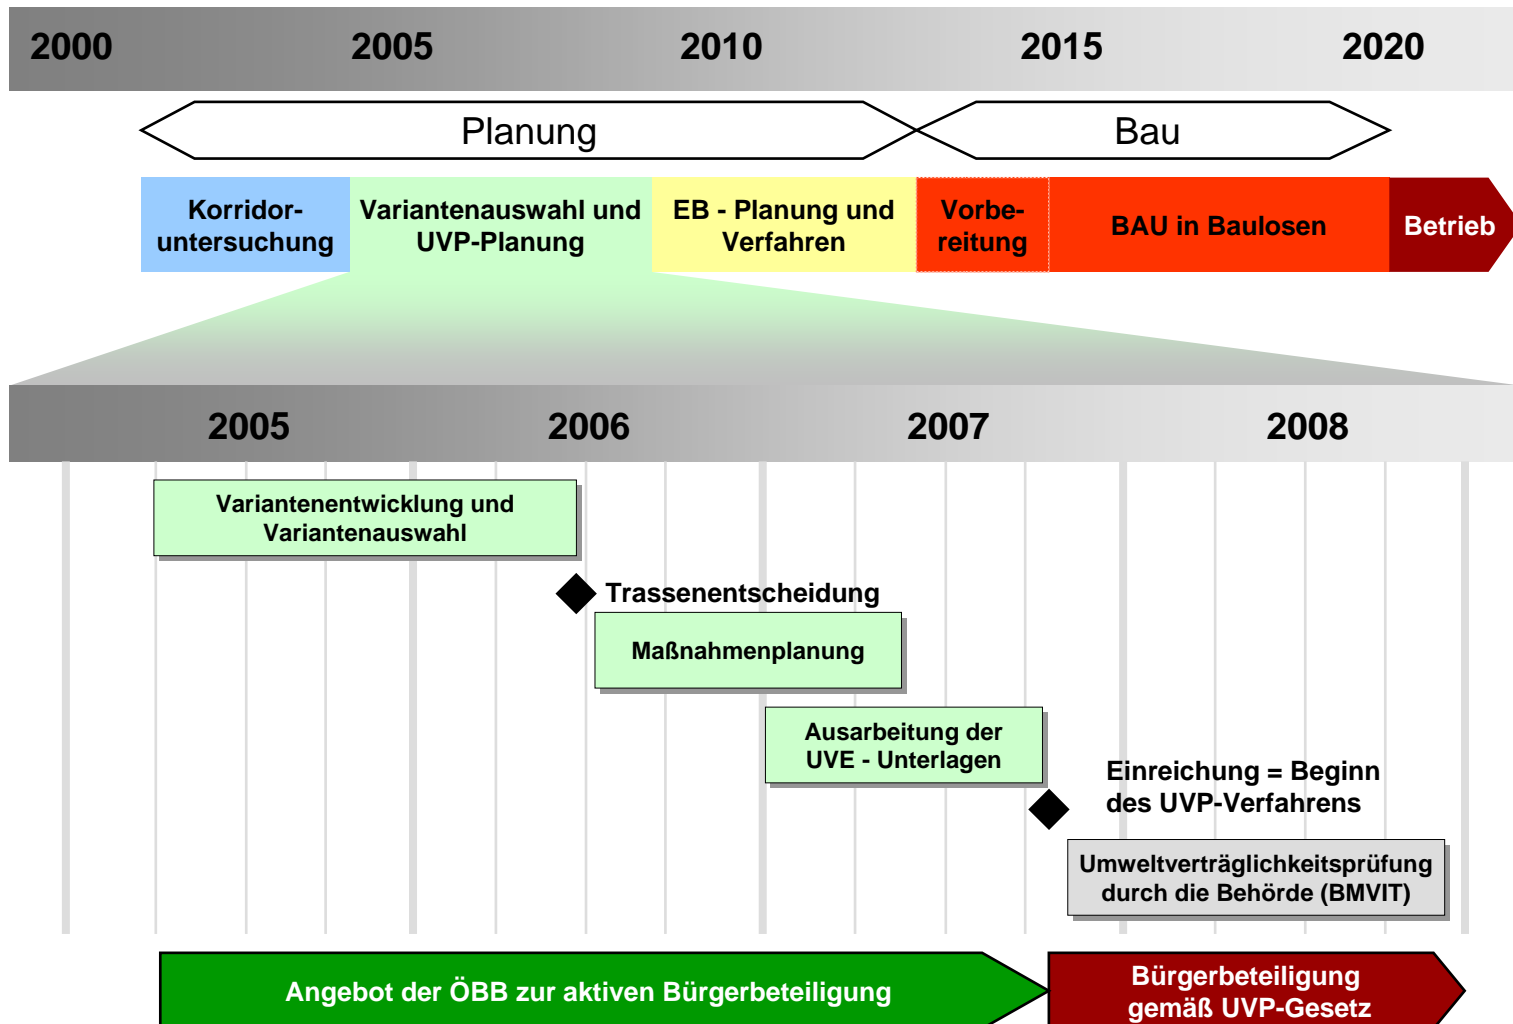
2000 2005 2010 2015 2020

Planung

Bau

Korridoruntersuchung

Variantenauswahl und UVP-Planung

EB - Planung und Verfahren

Vorbereitung

BAU in Baulosen

Betrieb

2005 2006 2007 2008

Variantenentwicklung und Variantenauswahl

Trassenentscheidung

Maßnahmenplanung

Ausarbeitung der UVE - Unterlagen

Einreichung = Beginn des UVP-Verfahrens

Umweltverträglichkeitsprüfung durch die Behörde (BMVIT)

Angebot der ÖBB zur aktiven Bürgerbeteiligung

Bürgerbeteiligung gemäß UVP-Gesetz